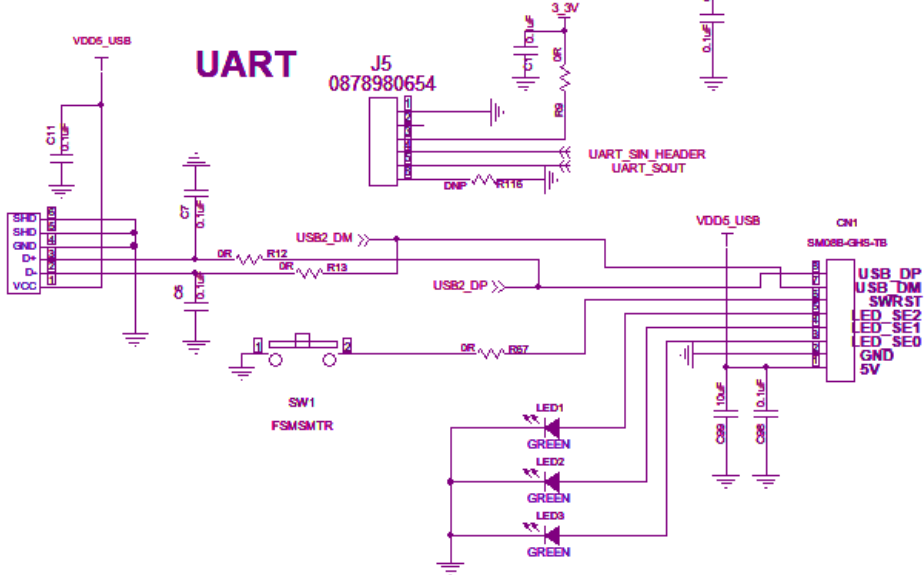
UART

VDD5_USB

C11
0.1uF

SHD
SHD
GND
D+
D-
VCC

J5
0878980654

3_3V
C1
0.1uF
0R
R9

0.1uF

UART_SIN_HEADER
UART_SOUT

DNP
R116

C7
0.1uF

0R
R12
0R
R13

USB2_DM
USB2_DP

C5
0.1uF

VDD5_USB

CN1
SM08B-GHS-TB

USB_DP
USB_DM
SWRST
LED_SE2
LED_SE1
LED_SE0
GND
5V

SW1
FSMSMTR

0R
R57

10uF
C99
0.1uF
C98

LED1
GREEN
LED2
GREEN
LED3
GREEN